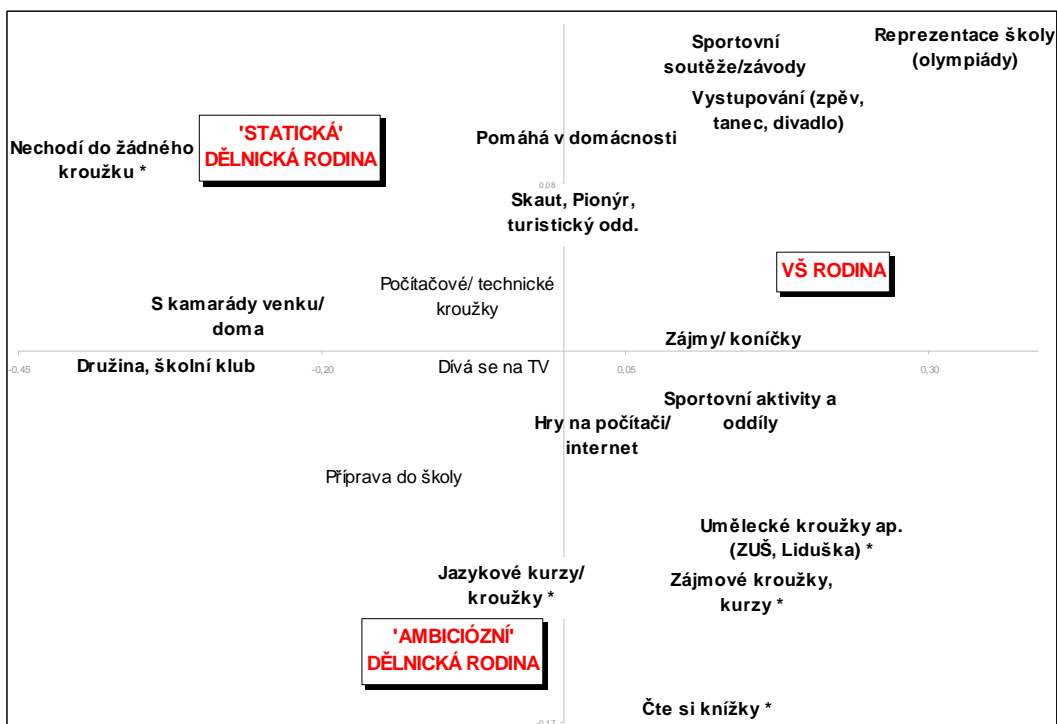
Sportovní soutěže/závody

Reprezentace školy (olympiády)

Vystupování (zpěv, tanec, divadlo)

Nechodí do žádného kroužku *

'STATICKÁ' DĚLNICKÁ RODINA

Pomáhá v domácnosti

0,08

Skaut, Pionýr, turistický odd.

VŠ RODINA

Počítačové/ technické kroužky

S kamarády venku/ doma

Zájmy/ koníčky

-0,45

Družina, školní klub

-0,20

Dívá se na TV

0,05

0,30

Sportovní aktivity a oddíly

Hry na počítači/ internet

Příprava do školy

Umělecké kroužky ap. (ZUŠ, Liduška) *

Jazykové kurzy/ kroužky *

Zájmové kroužky, kurzy *

'AMBICIÓZNÍ' DĚLNICKÁ RODINA

-0,17

Čte si knížky *